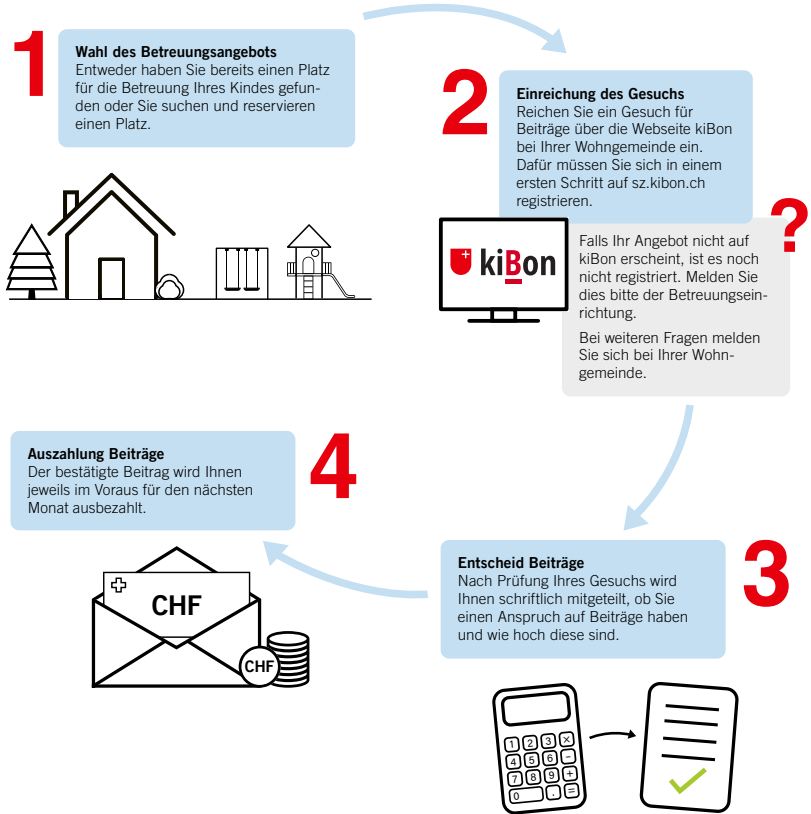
1

Wahl des Betreuungsangebots
Entweder haben Sie bereits einen Platz für die Betreuung Ihres Kindes gefunden oder Sie suchen und reservieren einen Platz.

2

Einreichung des Gesuchs
Reichen Sie ein Gesuch für Beiträge über die Webseite kiBon bei Ihrer Wohngemeinde ein. Dafür müssen Sie sich in einem ersten Schritt auf sz.kibon.ch registrieren.

kiBon

?

Falls Ihr Angebot nicht auf kiBon erscheint, ist es noch nicht registriert. Melden Sie dies bitte der Betreuungseinrichtung.

Bei weiteren Fragen melden Sie sich bei Ihrer Wohngemeinde.

4

Auszahlung Beiträge
Der bestätigte Beitrag wird Ihnen jeweils im Voraus für den nächsten Monat ausbezahlt.

CHF

CHF

3

Entscheid Beiträge
Nach Prüfung Ihres Gesuchs wird Ihnen schriftlich mitgeteilt, ob Sie einen Anspruch auf Beiträge haben und wie hoch diese sind.

1 2 3 ×
4 5 6 −
7 8 9 +
0 . =